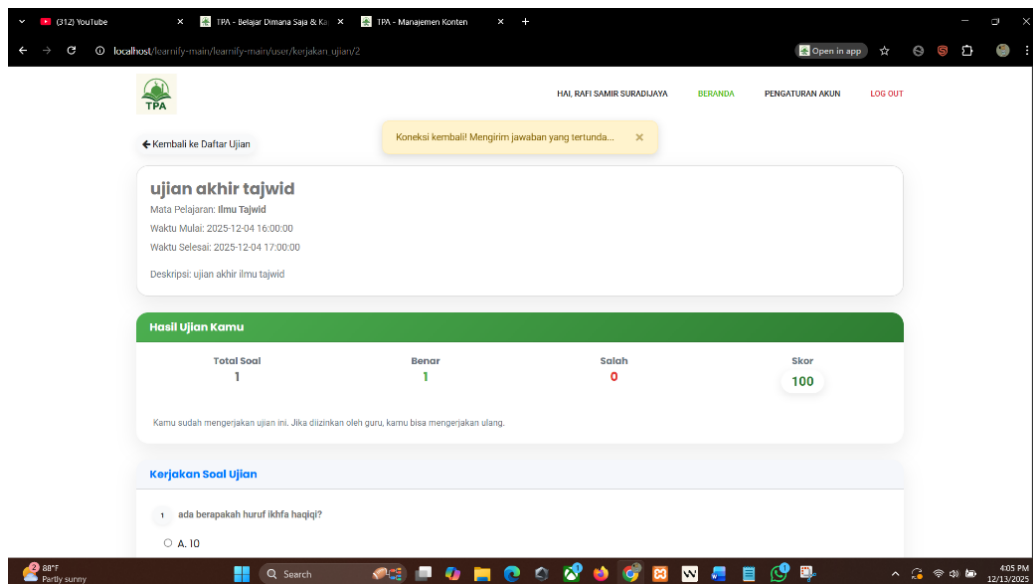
(312) YouTube
TPA - Belajar Dimana Saja & Ka
TPA - Manajemen Konten
localhost/learnify-main/learnify-main/user/kerjakan_ujian/2
Open in app

TPA
HAI, RAFI SAMIR SURADIJAYA BERANDA PENGATURAN AKUN LOG OUT

← Kembali ke Daftar Ujian
Koneksi kembali! Mengirim jawaban yang tertunda... ×

ujian akhir tajwid
Mata Pelajaran: Ilmu Tajwid
Waktu Mulai: 2025-12-04 16:00:00
Waktu Selesai: 2025-12-04 17:00:00

Deskripsi: ujian akhir ilmu tajwid

Hasil Ujian Kamu

| Total Soal | Benar | Salah | Skor |
|---|---|---|---|
| 1 | 1 | 0 | 100 |

Kamu sudah mengerjakan ujian ini. Jika diizinkan oleh guru, kamu bisa mengerjakan ulang.

Kerjakan Soal Ujian

1 ada berapakah huruf ikhfa haqiqi?

A. 10

88°F
Partly sunny
Search
4:05 PM
12/13/2025